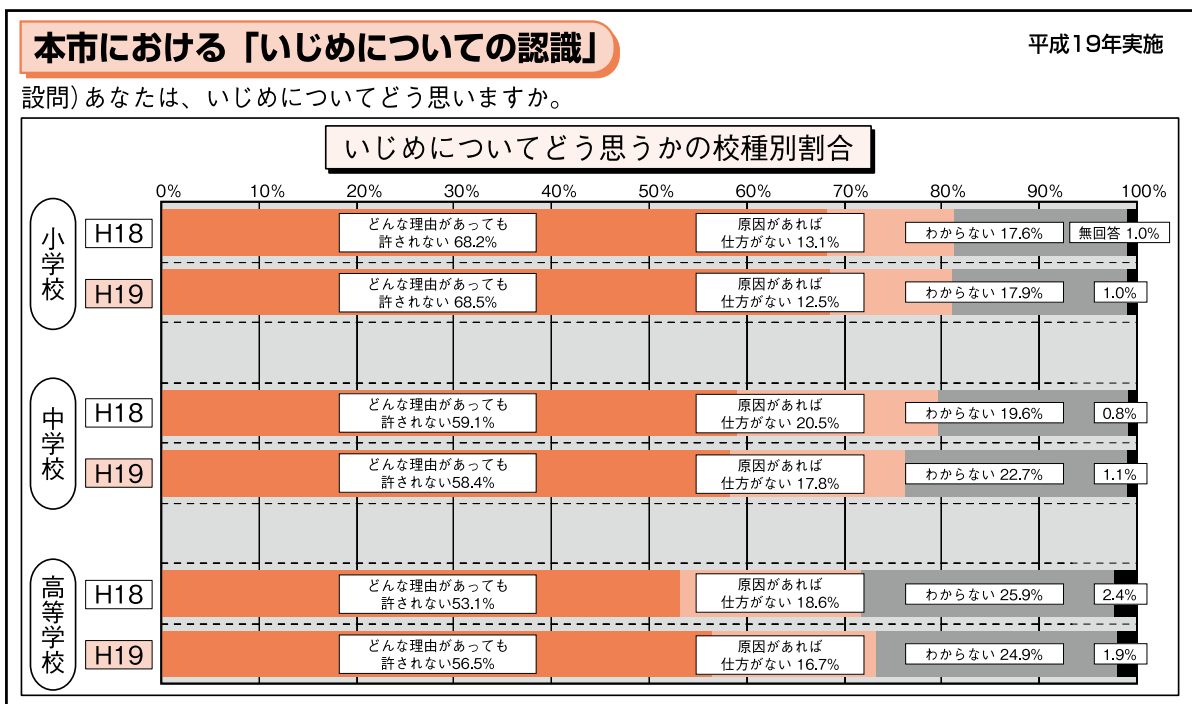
本市における「いじめについての認識」

平成19年実施

設問）あなたは、いじめについてどう思いますか。

いじめについてどう思うかの校種別割合

0% 10% 20% 30% 40% 50% 60% 70% 80% 90% 100%

小学校

H18
どんな理由があっても許されない 68.2%
原因があれば仕方がない 13.1%
わからない 17.6%
無回答 1.0%

H19
どんな理由があっても許されない 68.5%
原因があれば仕方がない 12.5%
わからない 17.9%
1.0%

中学校

H18
どんな理由があっても許されない59.1%
原因があれば仕方がない 20.5%
わからない 19.6%
0.8%

H19
どんな理由があっても許されない58.4%
原因があれば仕方がない 17.8%
わからない 22.7%
1.1%

高等学校

H18
どんな理由があっても許されない53.1%
原因があれば仕方がない 18.6%
わからない 25.9%
2.4%

H19
どんな理由があっても許されない56.5%
原因があれば仕方がない 16.7%
わからない 24.9%
1.9%